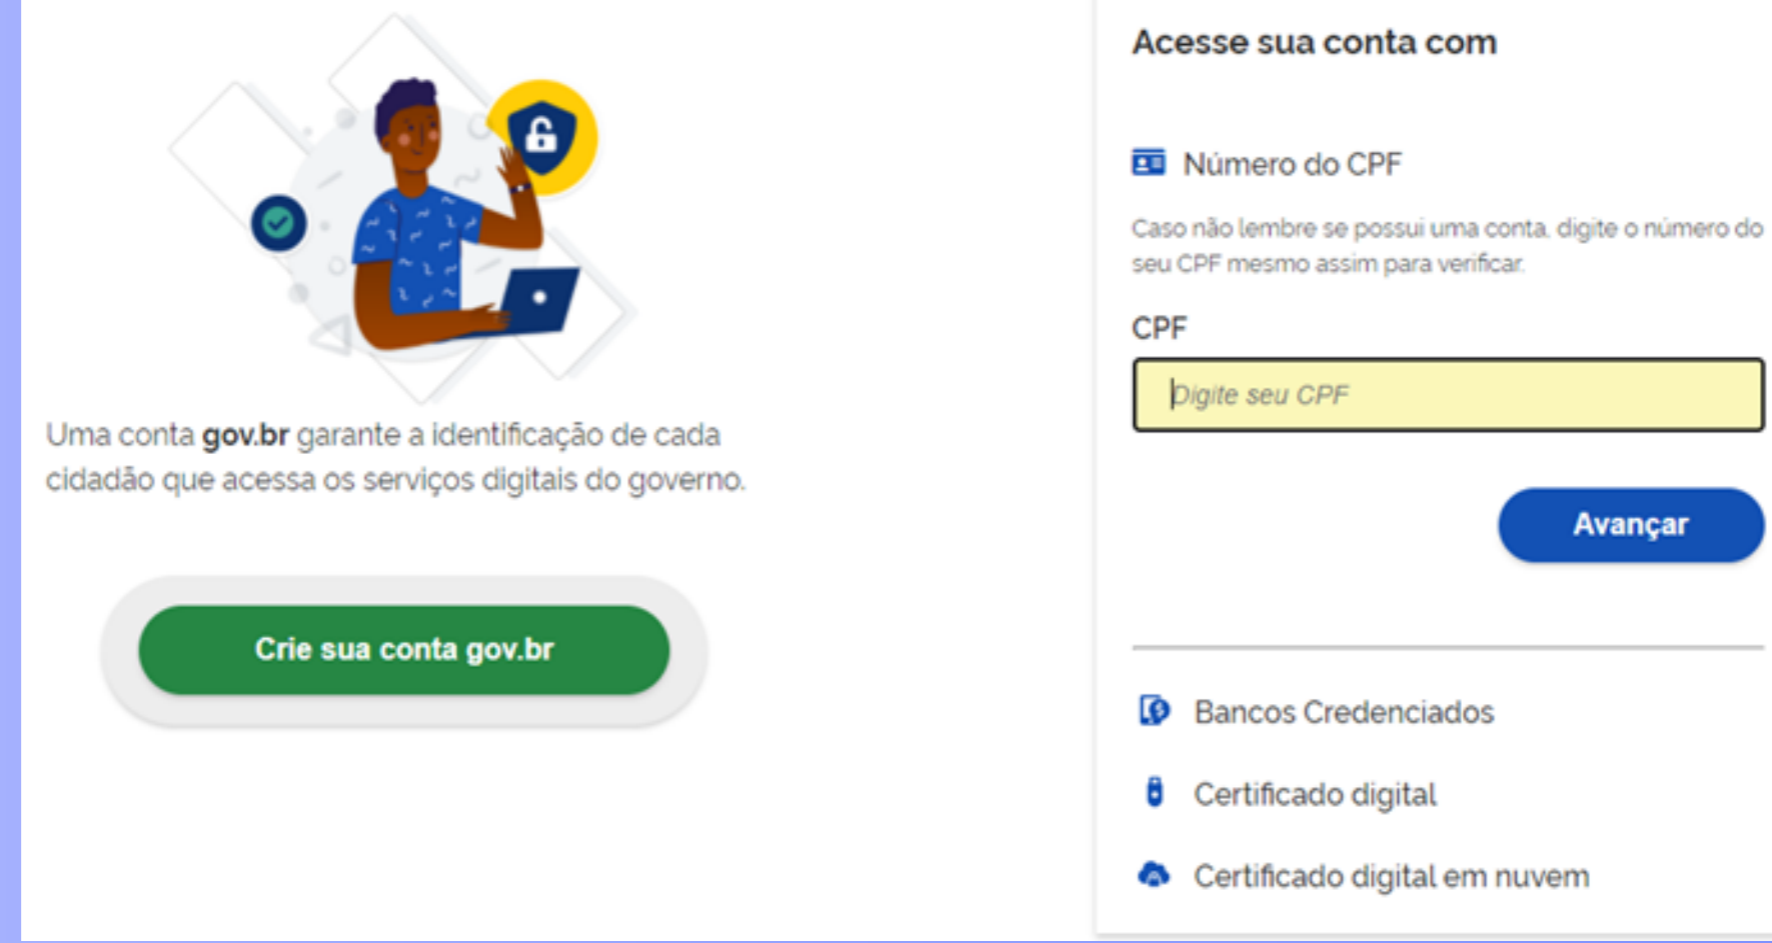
Uma conta **gov.br** garante a identificação de cada cidadão que acessa os serviços digitais do governo.

Crie sua conta gov.br

Acesse sua conta com

Número do CPF

Caso não lembre se possui uma conta, digite o número do seu CPF mesmo assim para verificar.

CPF

Digite seu CPF

Avançar

Bancos Credenciados

Certificado digital

Certificado digital em nuvem